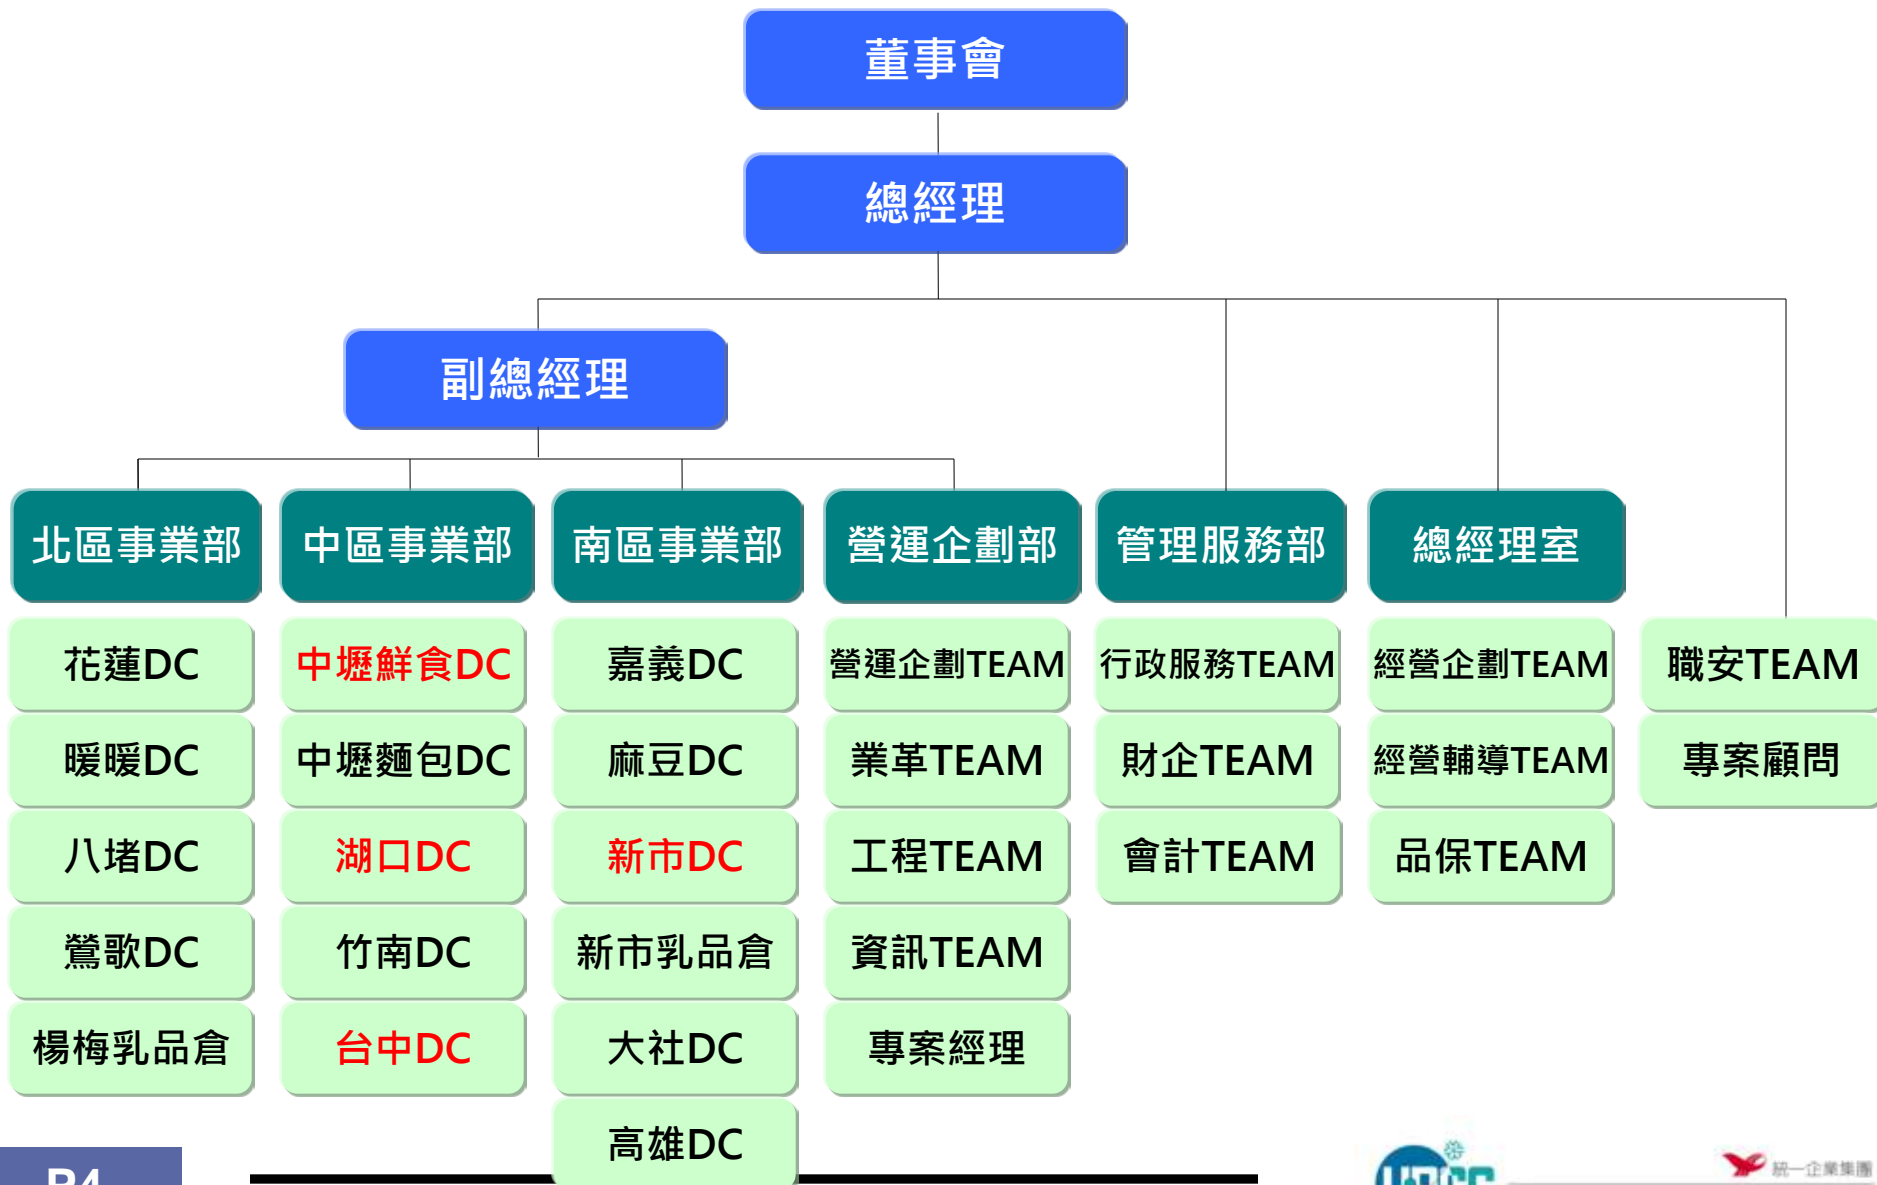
董事會

總經理

副總經理

北區事業部

中區事業部

南區事業部

營運企劃部

管理服務部

總經理室

花蓮DC
暖暖DC
八堵DC
鶯歌DC
楊梅乳品倉

中壢鮮食DC
中壢麵包DC
湖口DC
竹南DC
台中DC

嘉義DC
麻豆DC
新市DC
新市乳品倉
大社DC
高雄DC

營運企劃TEAM
業革TEAM
工程TEAM
資訊TEAM
專案經理

行政服務TEAM
財企TEAM
會計TEAM

經營企劃TEAM
經營輔導TEAM
品保TEAM

職安TEAM
專案顧問

P4

統一企業集團